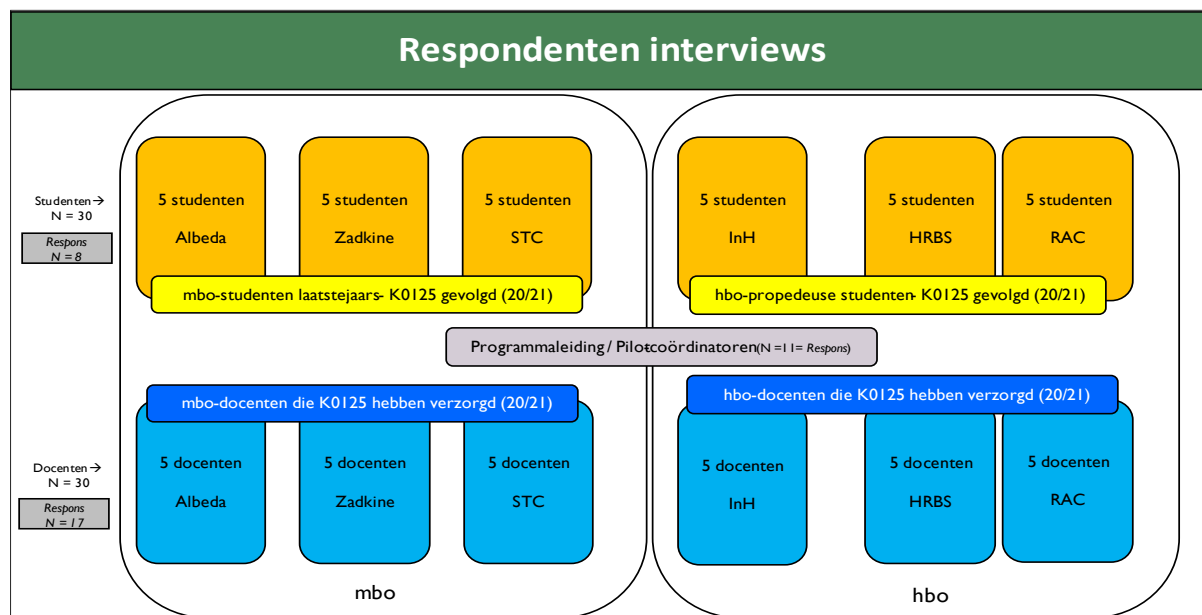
Respondenten interviews

Studenten→
N = 30

Respons
N = 8

5 studenten
Albeda

5 studenten
Zadkine

5 studenten
STC

mbo-studenten laatstejaars- K0125 gevolgd (20/21)

5 studenten
InH

5 studenten
HRBS

5 studenten
RAC

hbo-propedeuse studenten- K0125 gevolgd (20/21)

Programmaleiding / Pilotcoördinatoren(N =11= Respons)

mbo-docenten die K0125 hebben verzorgd (20/21)

hbo-docenten die K0125 hebben verzorgd (20/21)

Docenten→
N = 30

Respons
N = 17

5 docenten
Albeda

5 docenten
Zadkine

5 docenten
STC

5 docenten
InH

5 docenten
HRBS

5 docenten
RAC

mbo

hbo